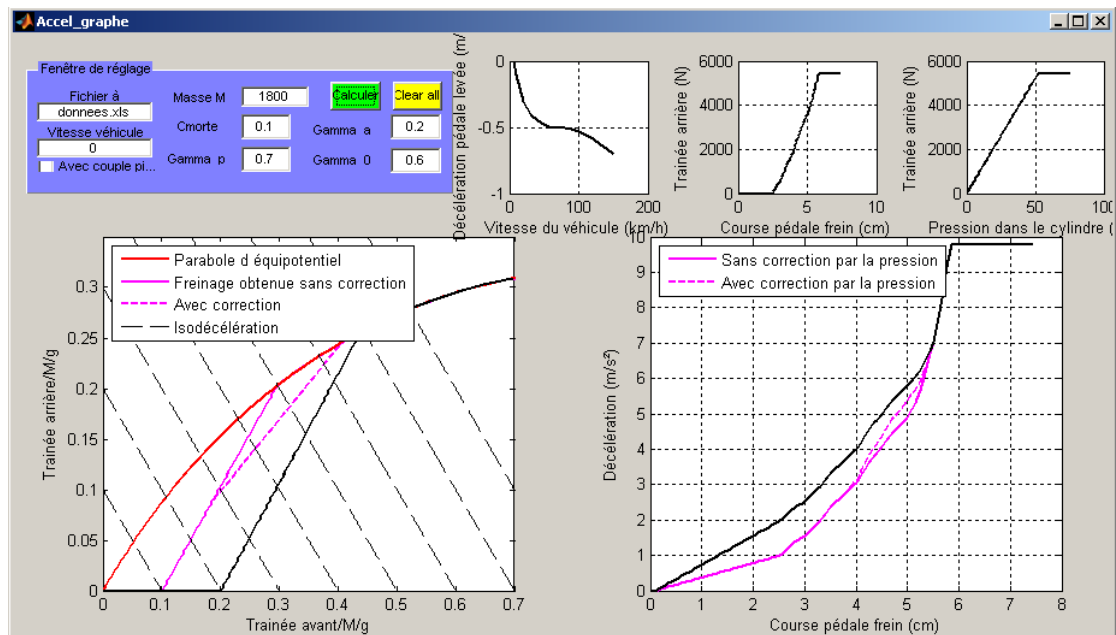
Accel_graphe

Fenêtre de réglage
Fichier à
donnees.xls
Vitesse véhicule
0
Avec couple pi...
Masse M
1800
Cmorte
0.1
Gamma p
0.7
Calculer
Clear all
Gamma a
0.2
Gamma 0
0.6

Décélération pédale levée (m/
0
-0.5
-1
0
100
200
Vitesse du véhicule (km/h)

Trainée arrière (N)
6000
4000
2000
0
0
5
10
Course pédale frein (cm)

Trainée arrière (N)
6000
4000
2000
0
0
50
100
Pression dans le cylindre (

Parabole d équipotentiel
Freinage obtenue sans correction
Avec correction
Isodécélération
Trainée arrière/M/g
0.3
0.25
0.2
0.15
0.1
0.05
0
0
0.1
0.2
0.3
0.4
0.5
0.6
0.7
Trainée avant/M/g

Sans correction par la pression
Avec correction par la pression
Décélération (m/s²)
10
9
8
7
6
5
4
3
2
1
0
0
1
2
3
4
5
6
7
8
Course pédale frein (cm)